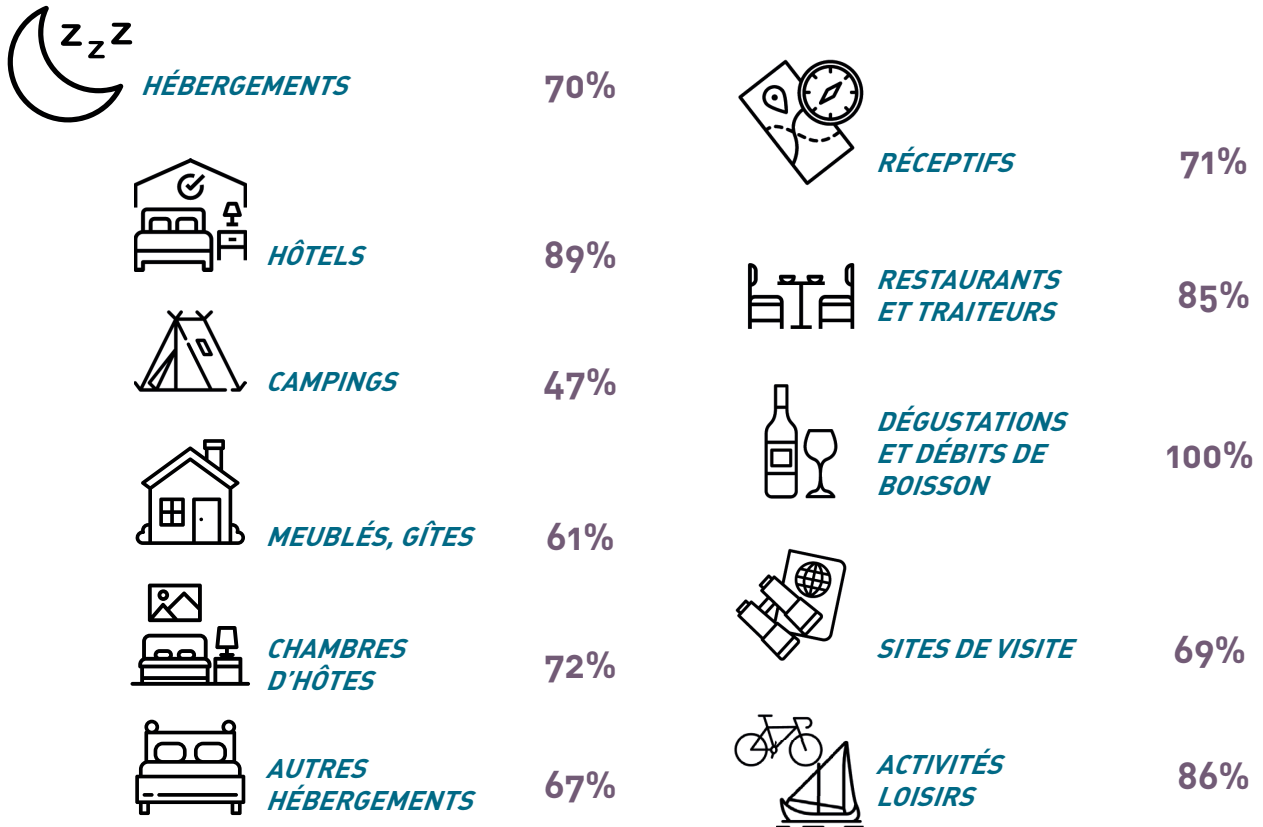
ZZZ

HÉBERGEMENTS 70%

HÔTELS 89%

CAMPINGS 47%

MEUBLÉS, GÎTES 61%

CHAMBRES D'HÔTES 72%

AUTRES HÉBERGEMENTS 67%

RÉCEPTIFS 71%

RESTAURANTS ET TRAITEURS 85%

DÉGUSTATIONS ET DÉBITS DE BOISSON 100%

SITES DE VISITE 69%

ACTIVITÉS LOISIRS 86%